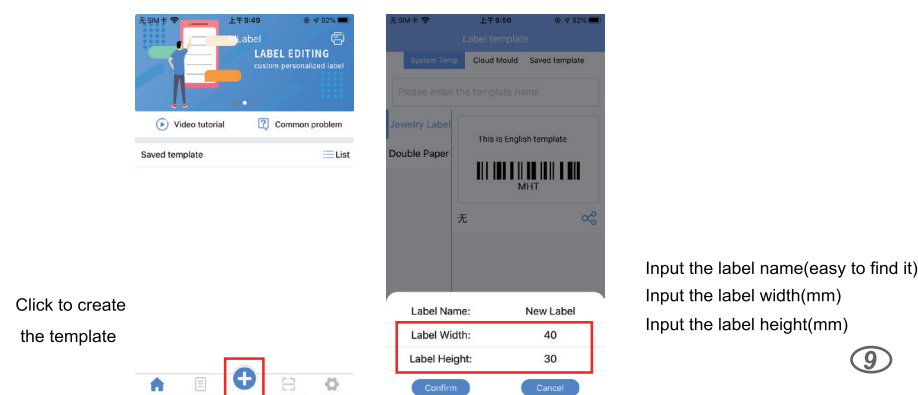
无SIM卡 上午9:49 82%

Label

LABEL EDITING

custom personalized label

Video tutorial

Common problem

Saved template

List

Click to create the template

无SIM卡 上午9:50 82%

Label template

System Temp

Cloud Mould

Saved template

Please enter the template name

Jewelry Label

Double Paper

This is English template

MHT

无

Label Name: New Label

Label Width: 40

Label Height: 30

Confirm

Cancel

Input the label name(easy to find it)
Input the label width(mm)
Input the label height(mm)

9